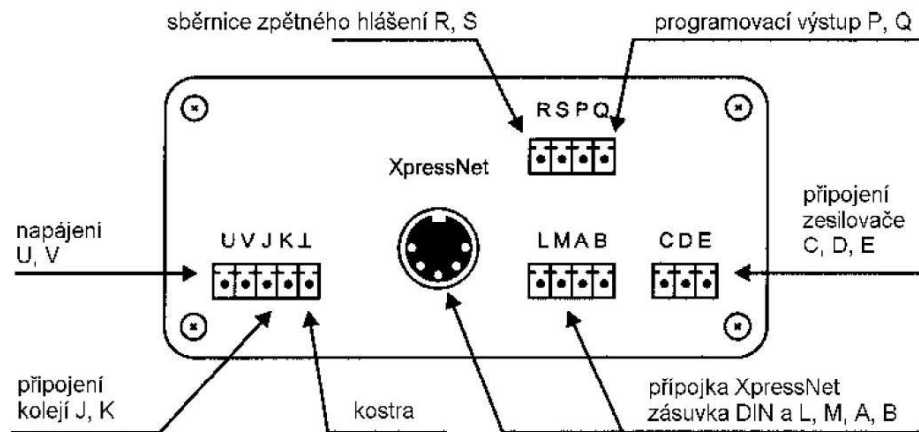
sběrnice zpětného hlášení R, S

programovací výstup P, Q

R S P Q

XpressNet

připojení zesilovače C, D, E

napájení U, V

U V J K ⊥

L M A B

C D E

připojení kolejí J, K

kostra

přípojka XpressNet zásuvka DIN a L, M, A, B